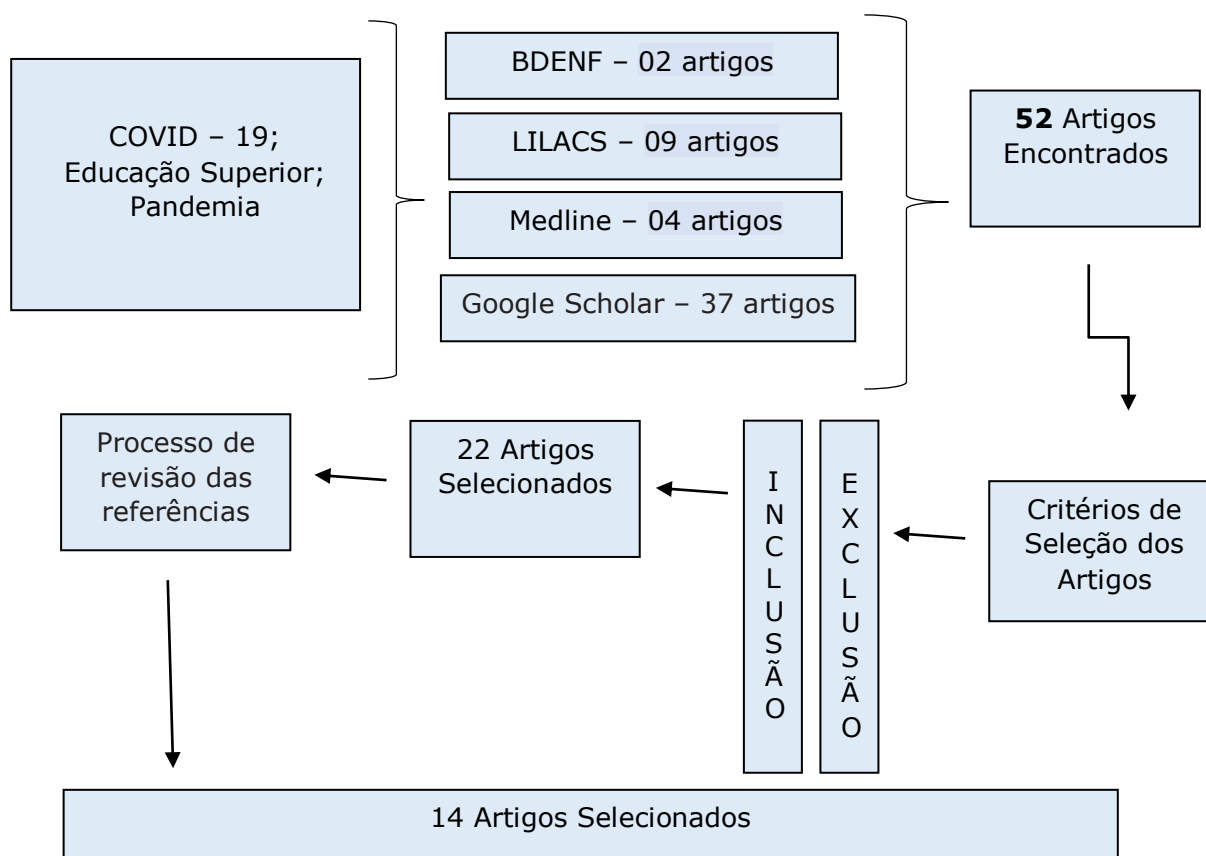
COVID – 19; Educação Superior; Pandemia

BDENF – 02 artigos

LILACS – 09 artigos

Medline – 04 artigos

Google Scholar – 37 artigos

**52** Artigos Encontrados

Critérios de Seleção dos Artigos

EXCLUSÃO

INCLUSÃO

22 Artigos Selecionados

Processo de revisão das referências

14 Artigos Selecionados